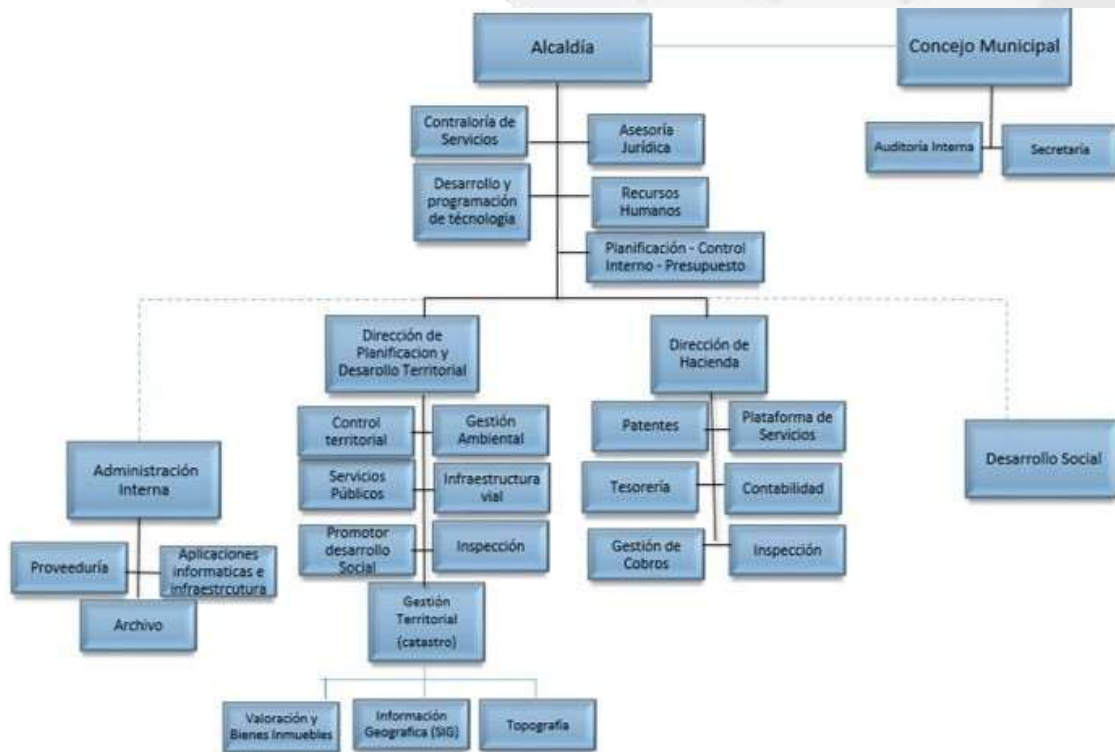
Alcaldía

Concejo Municipal

Auditoría Interna

Secretaría

Contraloría de Servicios

Asesoría Jurídica

Desarrollo y programación de técnologia

Recursos Humanos

Planificación - Control Interno - Presupuesto

Dirección de Planificacion y Desarrollo Territorial

Dirección de Hacienda

Control territorial

Gestión Ambiental

Servicios Públicos

Infraestructura vial

Promotor desarrollo Social

Inspección

Gestión Territorial (catastro)

Valoración y Bienes Inmuebles

Información Geografica (SIG)

Topografía

Patentes

Plataforma de Servicios

Tesorería

Contabilidad

Gestión de Cobros

Inspección

Administración Interna

Proveeduría

Aplicaciones informaticas e infraestrcutura

Archivo

Desarrollo Social